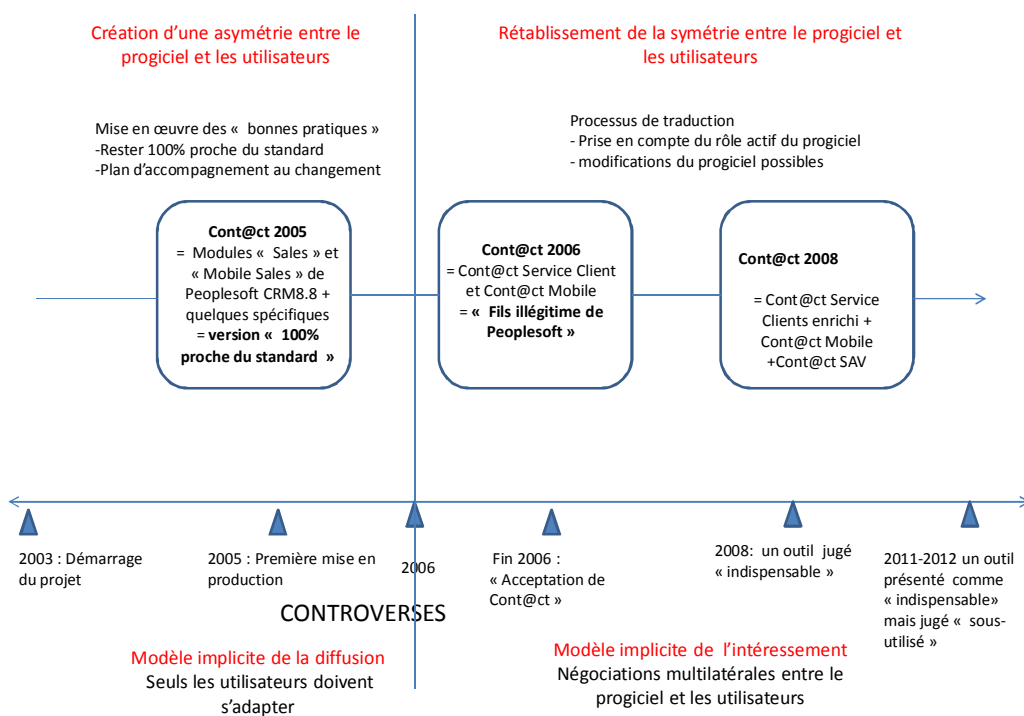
Création d'une asymétrie entre le progiciel et les utilisateurs

Rétablissement de la symétrie entre le progiciel et les utilisateurs

Mise en œuvre des « bonnes pratiques »
-Rester 100% proche du standard
-Plan d'accompagnement au changement

Processus de traduction
- Prise en compte du rôle actif du progiciel
- modifications du progiciel possibles

Cont@ct 2005
= Modules « Sales » et « Mobile Sales » de Peoplesoft CRM8.8 + quelques spécifiques
= version « 100% proche du standard »

Cont@ct 2006
= Cont@ct Service Client et Cont@ct Mobile
= « Fils illégitime de Peoplesoft »

Cont@ct 2008
= Cont@ct Service Clients enrichi + Cont@ct Mobile +Cont@ct SAV

2003 : Démarrage du projet

2005 : Première mise en production

2006

Fin 2006 : « Acceptation de Cont@ct »

2008: un outil jugé « indispensable »

2011-2012 un outil présenté comme « indispensable» mais jugé « sous-utilisé »

CONTROVERSES

Modèle implicite de la diffusion
Seuls les utilisateurs doivent s'adapter

Modèle implicite de l'intéressement
Négociations multilatérales entre le progiciel et les utilisateurs